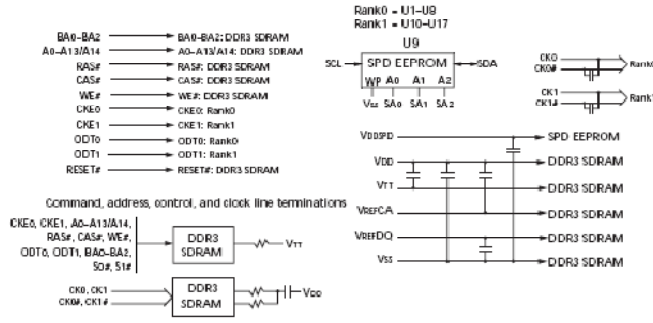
BA0–BA2 → BA0–BA2: DDR3 SDRAM
A0–A13/A14 → A0–A13/A14: DDR3 SDRAM
RAS# → RAS#: DDR3 SDRAM
CAS# → CAS#: DDR3 SDRAM
WE# → WE#: DDR3 SDRAM
CKE0 → CKE0: Rank0
CKE1 → CKE1: Rank1
ODT0 → ODT0: Rank0
ODT1 → ODT1: Rank1
RESET# → RESET#: DDR3 SDRAM

Rank0 = U1–U9
Rank1 = U10–U17

U9
SCL
SPD EEPROM
SDA
WP A0 A1 A2
$V_{SS}$ SA0 SA1 SA2

CK0
CK0#
Rank0
CK1
CK1#
Rank1

$V_{DDSPD}$ → SPD EEPROM
$V_{DD}$ → DDR3 SDRAM
$V_{TT}$ → DDR3 SDRAM
$V_{REFCA}$ → DDR3 SDRAM
$V_{REFDQ}$ → DDR3 SDRAM
$V_{SS}$ → DDR3 SDRAM

Command, address, control, and clock line terminations

CKE0, CKE1, A0–A13/A14, RAS#, CAS#, WE#, ODT0, ODT1, BA0–BA2, S0#, S1#
DDR3 SDRAM
$V_{TT}$

CK0, CK1
CK0#, CK1#
DDR3 SDRAM
$V_{DD}$